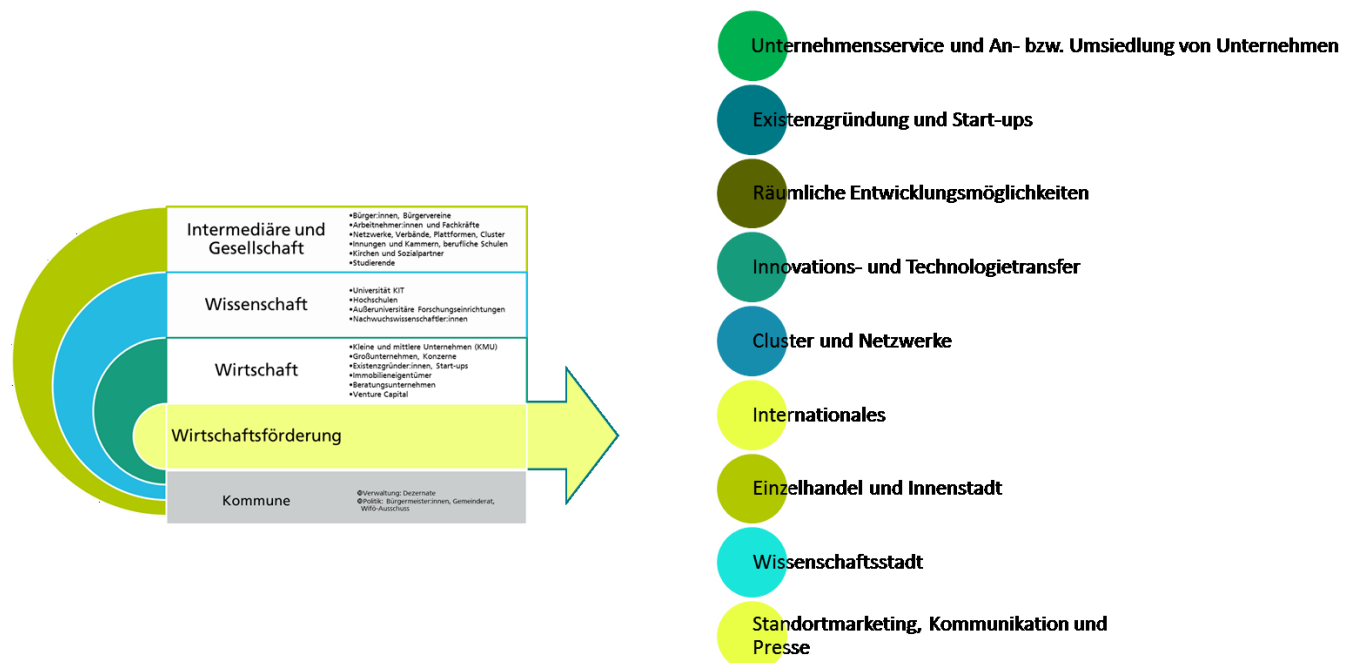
Intermediäre und Gesellschaft

•Bürger:innen, Bürgervereine
•Arbeitnehmer:innen und Fachkräfte
•Netzwerke, Verbände, Plattformen, Cluster
•Innungen und Kammern, berufliche Schulen
•Kirchen und Sozialpartner
•Studierende

Wissenschaft

•Universität KIT
•Hochschulen
•Außeruniversitäre Forschungseinrichtungen
•Nachwuchswissenschaftler:innen

Wirtschaft

•Kleine und mittlere Unternehmen (KMU)
•Großunternehmen, Konzerne
•Existenzgründer:innen, Start-ups
•Immobilieneigentümer
•Beratungsunternehmen
•Venture Capital

Wirtschaftsförderung

Kommune

•Verwaltung: Dezernate
•Politik: Bürgermeister:innen, Gemeinderat, Wifö-Ausschuss

Unternehmensservice und An- bzw. Umsiedlung von Unternehmen

Existenzgründung und Start-ups

Räumliche Entwicklungsmöglichkeiten

Innovations- und Technologietransfer

Cluster und Netzwerke

Internationales

Einzelhandel und Innenstadt

Wissenschaftsstadt

Standortmarketing, Kommunikation und Presse